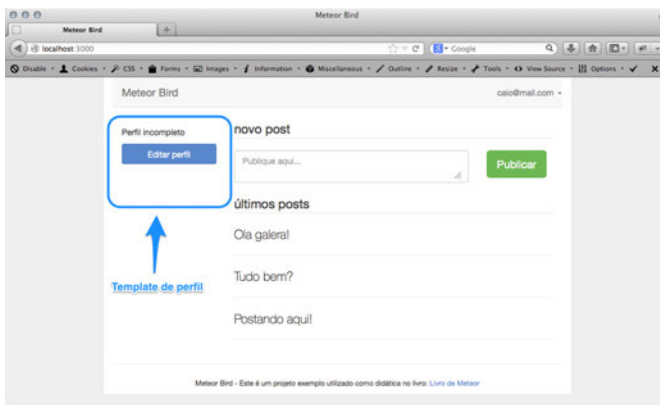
Meteor Bird

Meteor Bird

localhost:3000

Google

Disable Cookies CSS Forms Images Information Miscellaneous Outline Resize Tools View Source Options

Meteor Bird

caio@mail.com

Perfil incompleto

Editar perfil

novo post

Publique aqui...

Publicar

últimos posts

Ola galera!

Tudo bem?

Postando aqui!

Template de perfil

Meteor Bird - Este é um projeto exemplo utilizado como didática no livro: Livro de Meteor